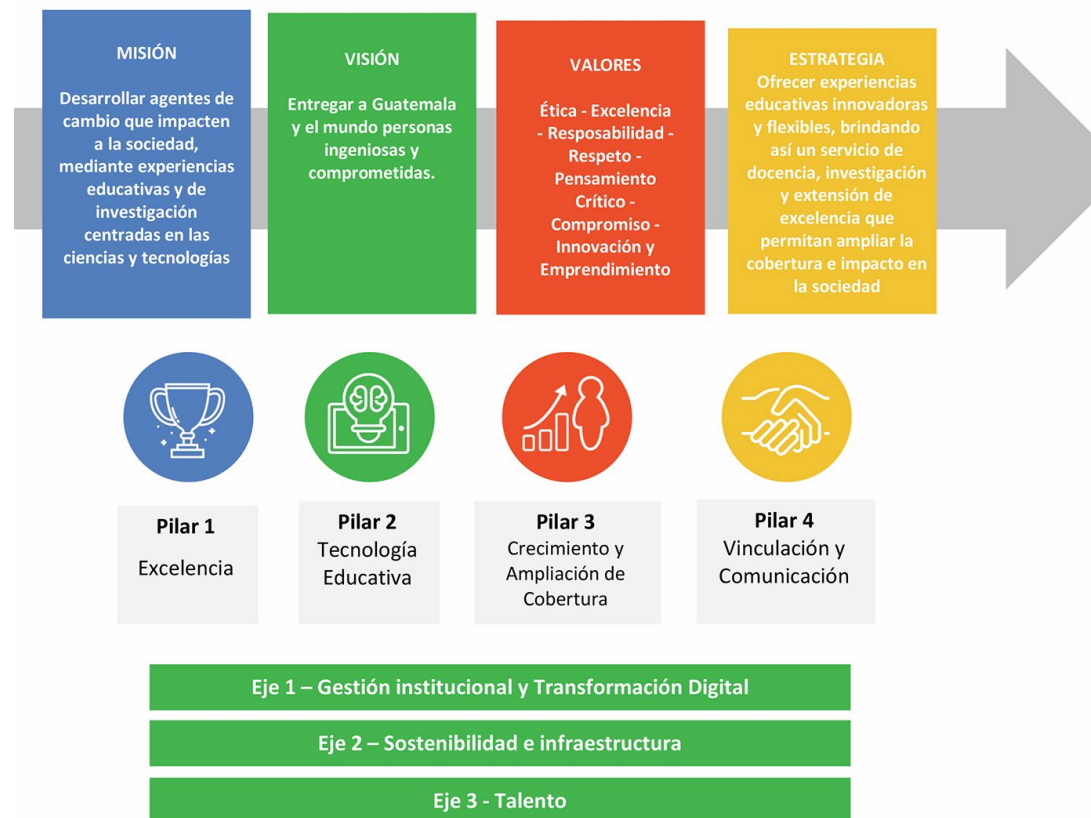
MISIÓN

Desarrollar agentes de cambio que impacten a la sociedad, mediante experiencias educativas y de investigación centradas en las ciencias y tecnologías

VISIÓN

Entregar a Guatemala y el mundo personas ingeniosas y comprometidas.

VALORES

Ética - Excelencia - Resposabilidad - Respeto - Pensamiento Crítico - Compromiso - Innovación y Emprendimiento

ESTRATEGIA
Ofrecer experiencias educativas innovadoras y flexibles, brindando así un servicio de docencia, investigación y extensión de excelencia que permitan ampliar la cobertura e impacto en la sociedad

Pilar 1
Excelencia

Pilar 2
Tecnología Educativa

Pilar 3
Crecimiento y Ampliación de Cobertura

Pilar 4
Vinculación y Comunicación

Eje 1 – Gestión institucional y Transformación Digital

Eje 2 – Sostenibilidad e infraestructura

Eje 3 - Talento